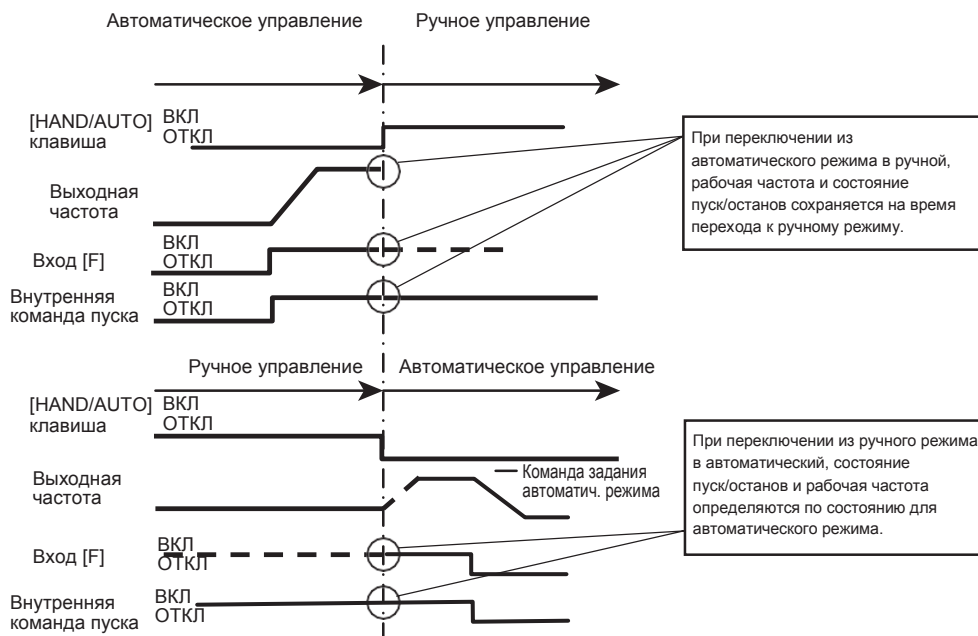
Автоматическое управление Ручное управление

[HAND/AUTO] клавиша
ВКЛ
ОТКЛ

Выходная частота

Вход [F]
ВКЛ
ОТКЛ

Внутренняя команда пуска
ВКЛ
ОТКЛ

При переключении из автоматического режима в ручной, рабочая частота и состояние пуск/останов сохраняется на время перехода к ручному режиму.

Ручное управление Автоматическое управление

[HAND/AUTO] клавиша
ВКЛ
ОТКЛ

Выходная частота

Команда задания автоматич. режима

Вход [F]
ВКЛ
ОТКЛ

Внутренняя команда пуска
ВКЛ
ОТКЛ

При переключении из ручного режима в автоматический, состояние пуск/останов и рабочая частота определяются по состоянию для автоматического режима.